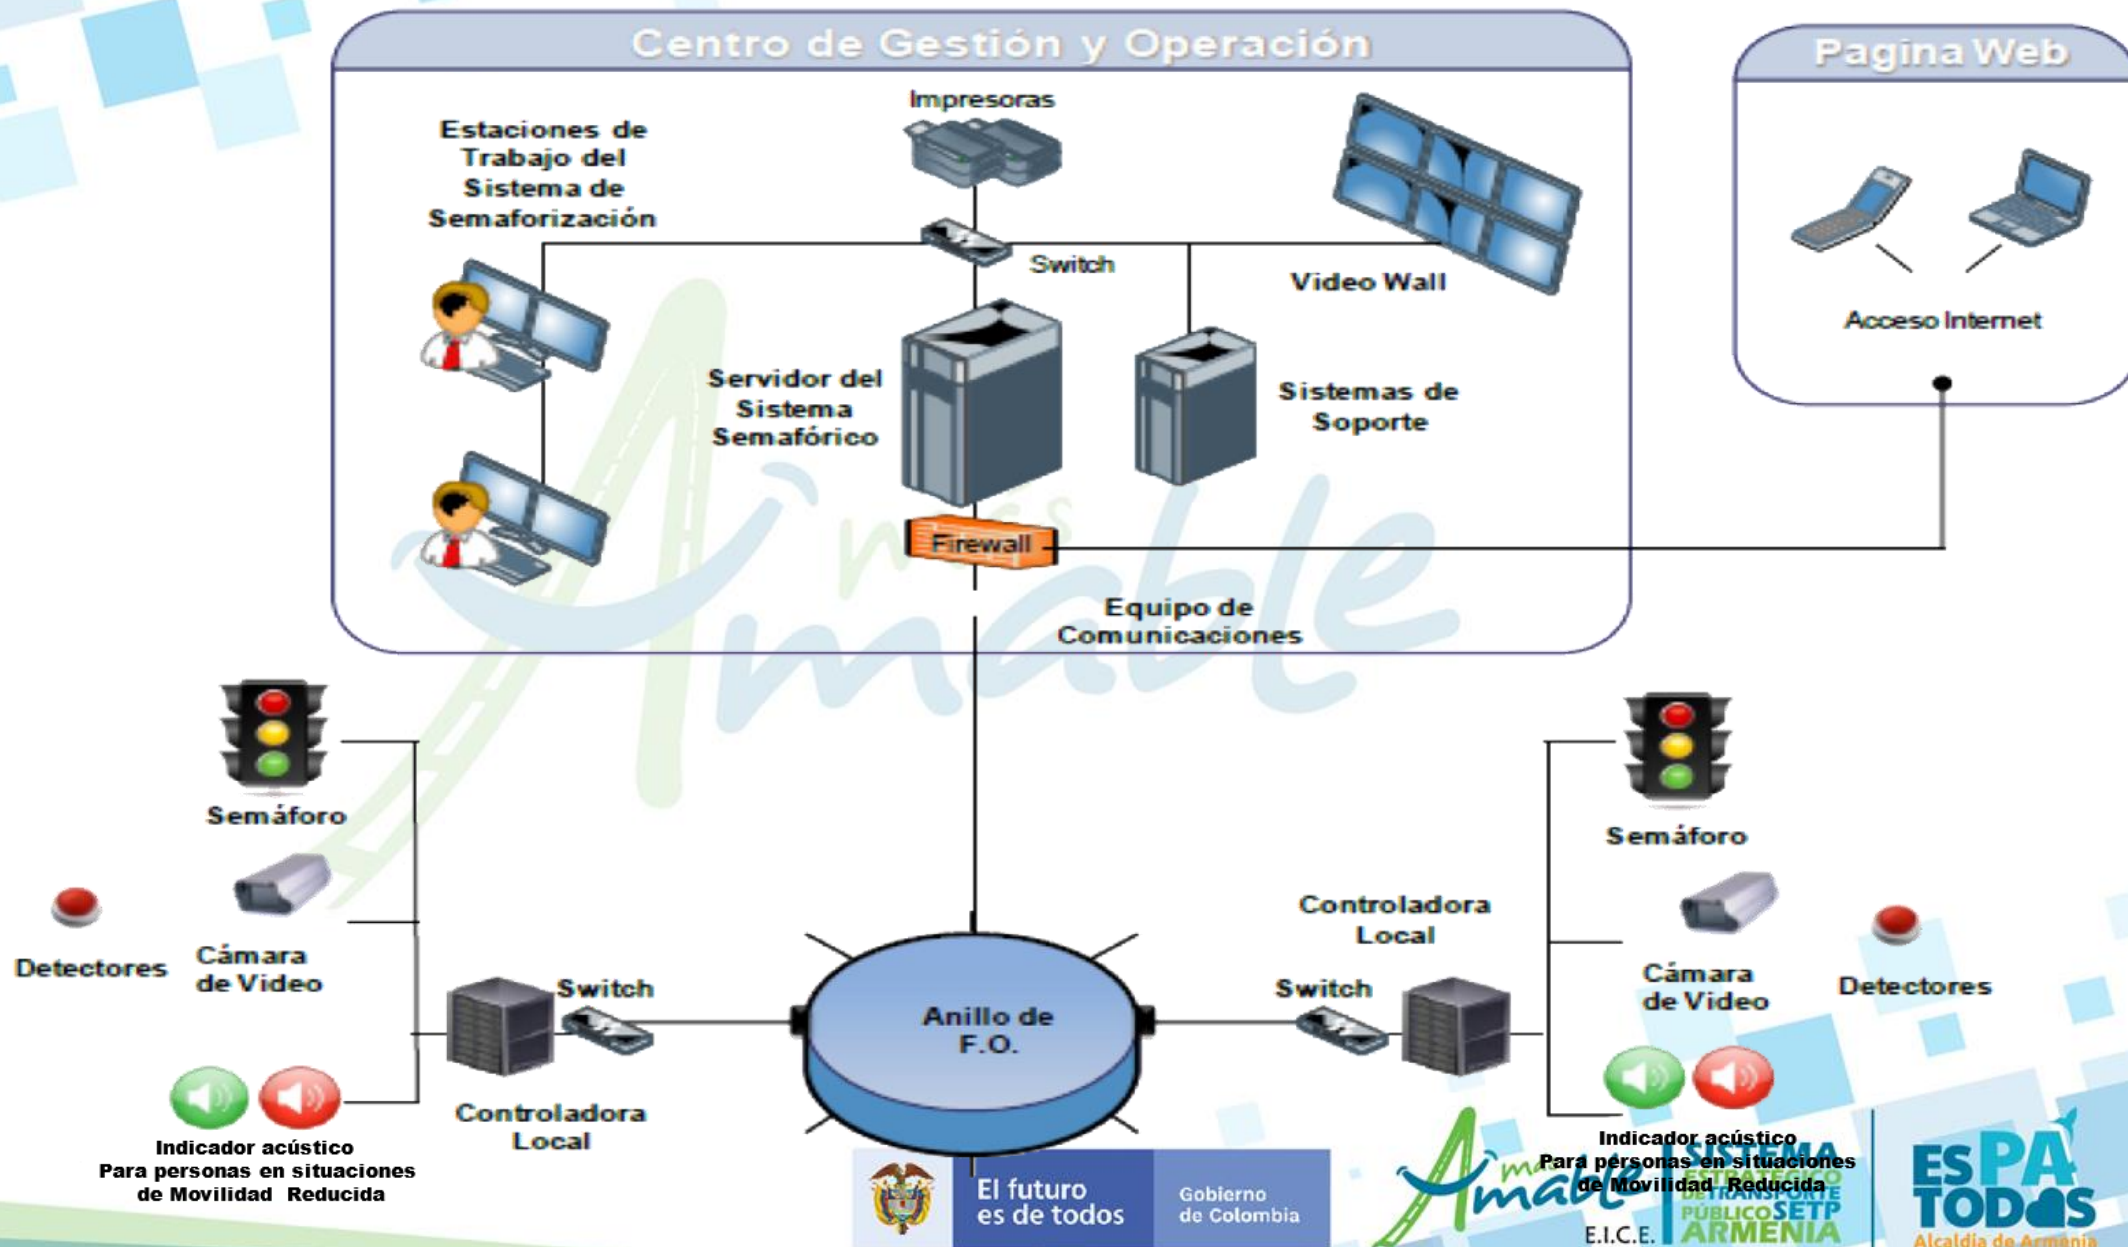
Centro de Gestión y Operación

Pagina Web

Impresoras

Estaciones de Trabajo del Sistema de Semaforización

Switch

Video Wall

Acceso Internet

Servidor del Sistema Semafórico

Sistemas de Soporte

Firewall

Equipo de Comunicaciones

Semáforo

Semáforo

Detectores

Cámara de Video

Controladora Local

Cámara de Video

Detectores

Switch

Anillo de F.O.

Switch

Controladora Local

Indicador acústico Para personas en situaciones de Movilidad Reducida

Indicador acústico Para personas en situaciones de Movilidad Reducida

El futuro es de todos

Gobierno de Colombia

Amable E.I.C.E.

SISTEMA ESTRATÉGICO DE TRANSPORTE PÚBLICO SETP ARMENIA

ES PA TODOS

Alcaldía de Armenia